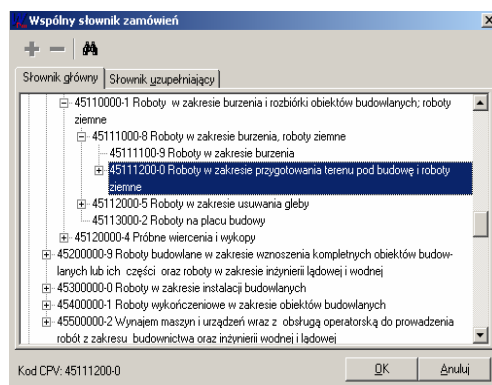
Wspólny słownik zamówień

Słownik główny | Słownik uzupełniający

45110000-1 Roboty w zakresie burzenia i rozbiórki obiektów budowlanych; roboty ziemne
45111000-8 Roboty w zakresie burzenia, roboty ziemne
45111100-9 Roboty w zakresie burzenia
45111200-0 Roboty w zakresie przygotowania terenu pod budowę i roboty ziemne
45112000-5 Roboty w zakresie usuwania gleby
45113000-2 Roboty na placu budowy
45120000-4 Próbne wiercenia i wykopy
45200000-9 Roboty budowlane w zakresie wznoszenia kompletnych obiektów budowlanych lub ich części oraz roboty w zakresie inżynierii lądowej i wodnej
45300000-0 Roboty w zakresie instalacji budowlanych
45400000-1 Roboty wykończeniowe w zakresie obiektów budowlanych
45500000-2 Wynajem maszyn i urządzeń wraz z obsługą operatorską do prowadzenia robót z zakresu budownictwa oraz inżynierii wodnej i lądowej

Kod CPV: 45111200-0
OK
Anuluj